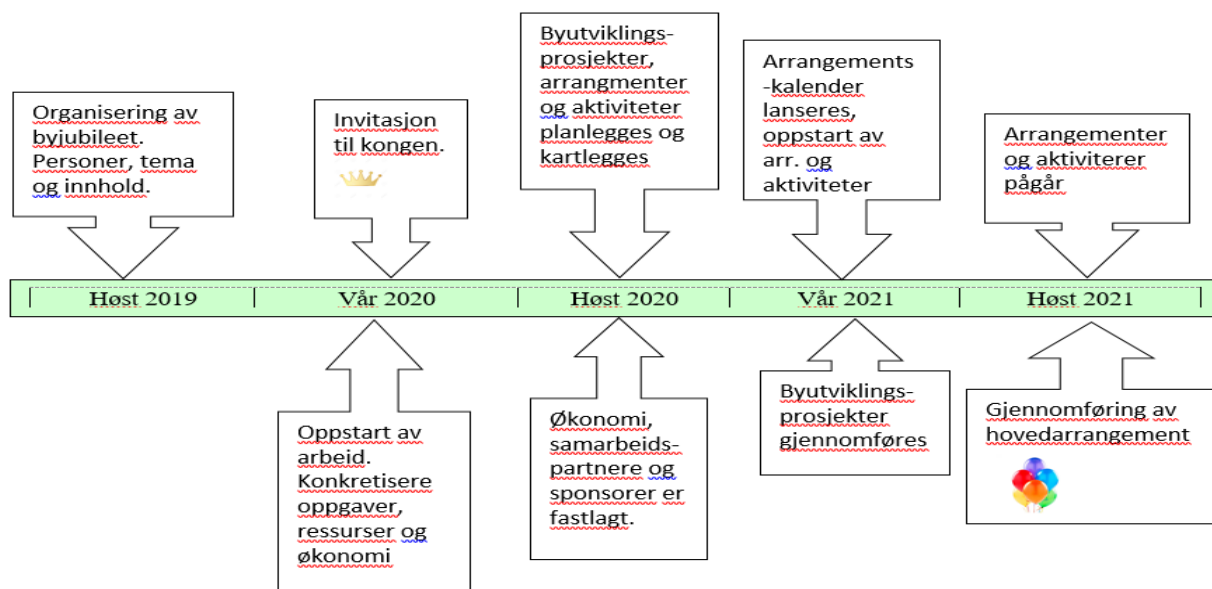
Organisering av byjubileet. Personer, tema og innhold.

Invitasjon til kongen.

Byutviklingsprosjekter, arrangmenter og aktiviteter planlegges og kartlegges

Arrangements-kalender lanseres, oppstart av arr. og aktiviteter

Arrangementer og aktiviterer pågår

| Høst 2019 | Vår 2020 | Høst 2020 | Vår 2021 | Høst 2021 |
|---|---|---|---|---|

Oppstart av arbeid. Konkretisere oppgaver, ressurser og økonomi

Økonomi, samarbeidspartnere og sponsorer er fastlagt.

Byutviklingsprosjekter gjennomføres

Gjennomføring av hovedarrangement